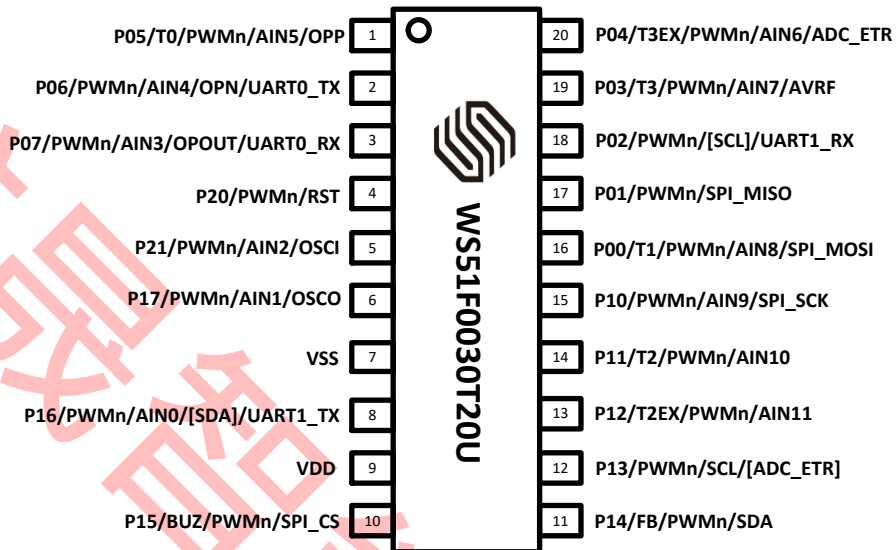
P05/T0/PWMn/AIN5/OPP 1
P06/PWMn/AIN4/OPN/UART0_TX 2
P07/PWMn/AIN3/OPOUT/UART0_RX 3
P20/PWMn/RST 4
P21/PWMn/AIN2/OSCI 5
P17/PWMn/AIN1/OSCO 6
VSS 7
P16/PWMn/AIN0/[SDA]/UART1_TX 8
VDD 9
P15/BUZ/PWMn/SPI_CS 10

WS51F0030T20U

20 P04/T3EX/PWMn/AIN6/ADC_ETR
19 P03/T3/PWMn/AIN7/AVRF
18 P02/PWMn/[SCL]/UART1_RX
17 P01/PWMn/SPI_MISO
16 P00/T1/PWMn/AIN8/SPI_MOSI
15 P10/PWMn/AIN9/SPI_SCK
14 P11/T2/PWMn/AIN10
13 P12/T2EX/PWMn/AIN11
12 P13/PWMn/SCL/[ADC_ETR]
11 P14/FB/PWMn/SDA